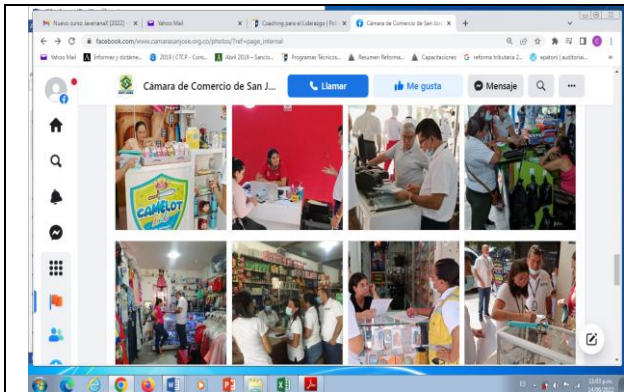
Nuevo curso Javeriana!! (2022) ×
Yahoo Mail ×
Coaching para el Liderazgo | Fri ×
Cámara de Comercio de San Jos ×
+

facebook.com/www.camarasanjose.org.co/photos/?ref=page_internal

Yahoo Mail
Informes y dictáme...
2019 | CTCP - Cons...
Abril 2019 – Sancio...
Programas Técnicos...
Resumen Reforma...
Capacitaciones
reforma tributaria 2...
epatoni | auditoria...

Cámara de Comercio de San J...
Llamar
Me gusta
Mensaje

CAMELOT

12:01 p.m.
14/06/2022